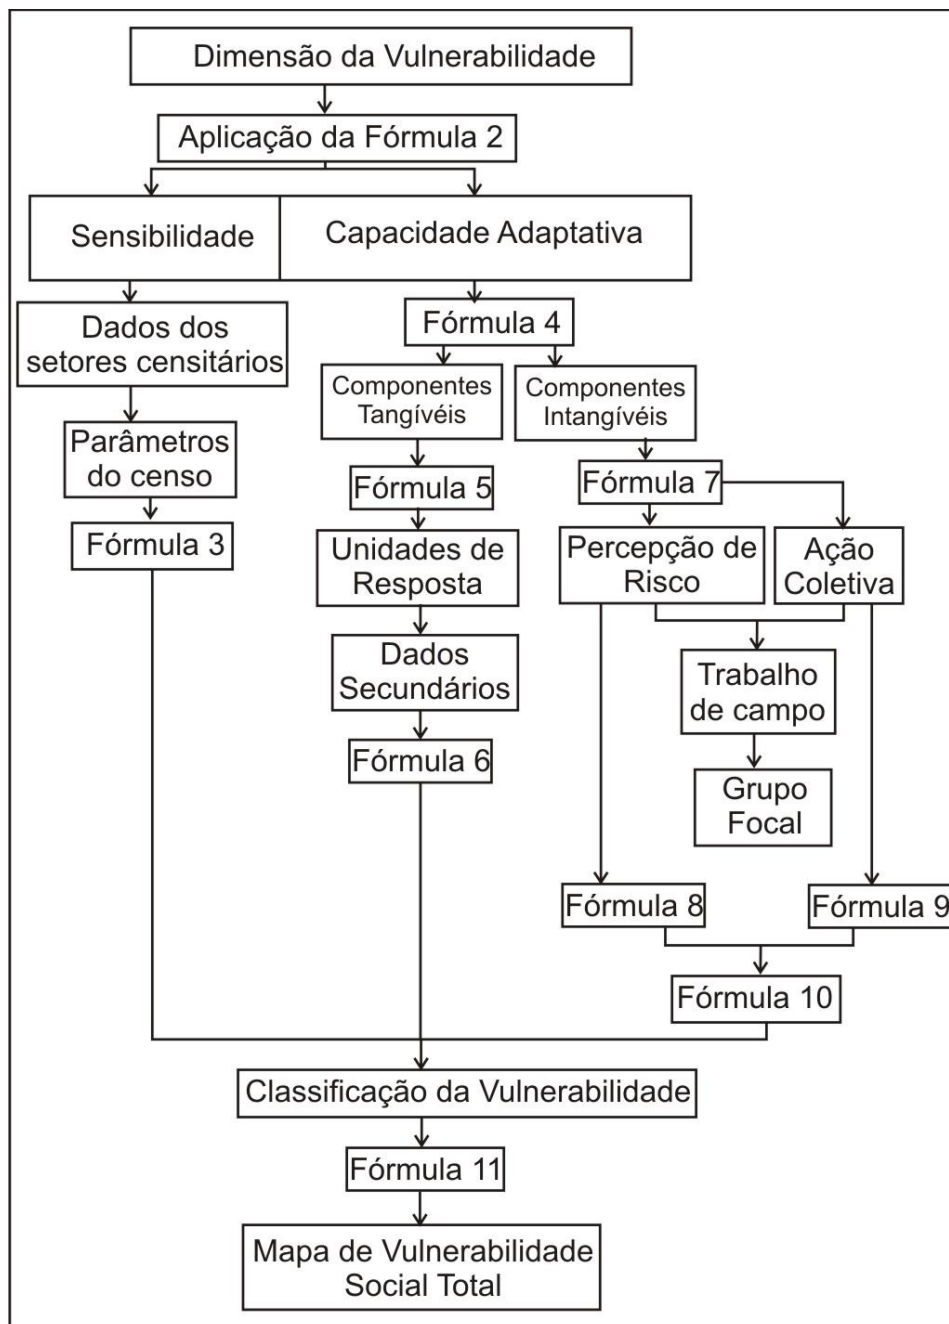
Dimensão da Vulnerabilidade

Aplicação da Fórmula 2

Sensibilidade

Capacidade Adaptativa

Dados dos setores censitários

Parâmetros do censo

Fórmula 3

Fórmula 4

Componentes Tangíveis

Fórmula 5

Unidades de Resposta

Dados Secundários

Fórmula 6

Componentes Intangíveis

Fórmula 7

Percepção de Risco

Ação Coletiva

Trabalho de campo

Grupo Focal

Fórmula 8

Fórmula 9

Fórmula 10

Classificação da Vulnerabilidade

Fórmula 11

Mapa de Vulnerabilidade Social Total